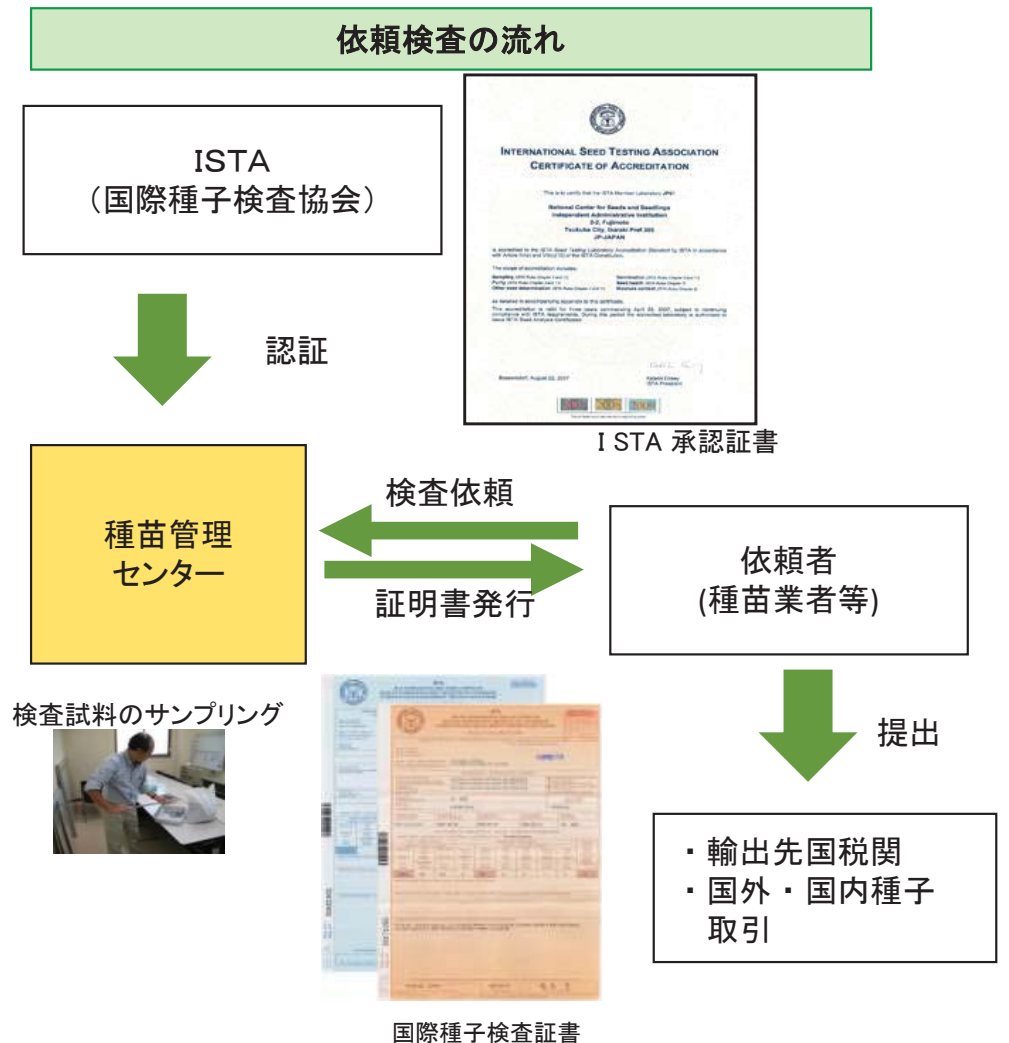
依頼検査の流れ

ISTA
（国際種子検査協会）

INTERNATIONAL SEED TESTING ASSOCIATION
CERTIFICATE OF ACCREDITATION

This is to certify that the ISTA Member Laboratory JPa1

National Center for Seeds and Seedlings
Independent Administrative Institution
2-2, Fujimoto
Tsukuba City, Ibaraki Pref 305
JP-JAPAN

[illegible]

Bassersdorf, August 22, 2007

I STA 承認証書

認証

検査依頼

種苗管理
センター

証明書発行

依頼者
(種苗業者等)

検査試料のサンプリング

提出

・輸出先国税関
・国外・国内種子取引

国際種子検査証書